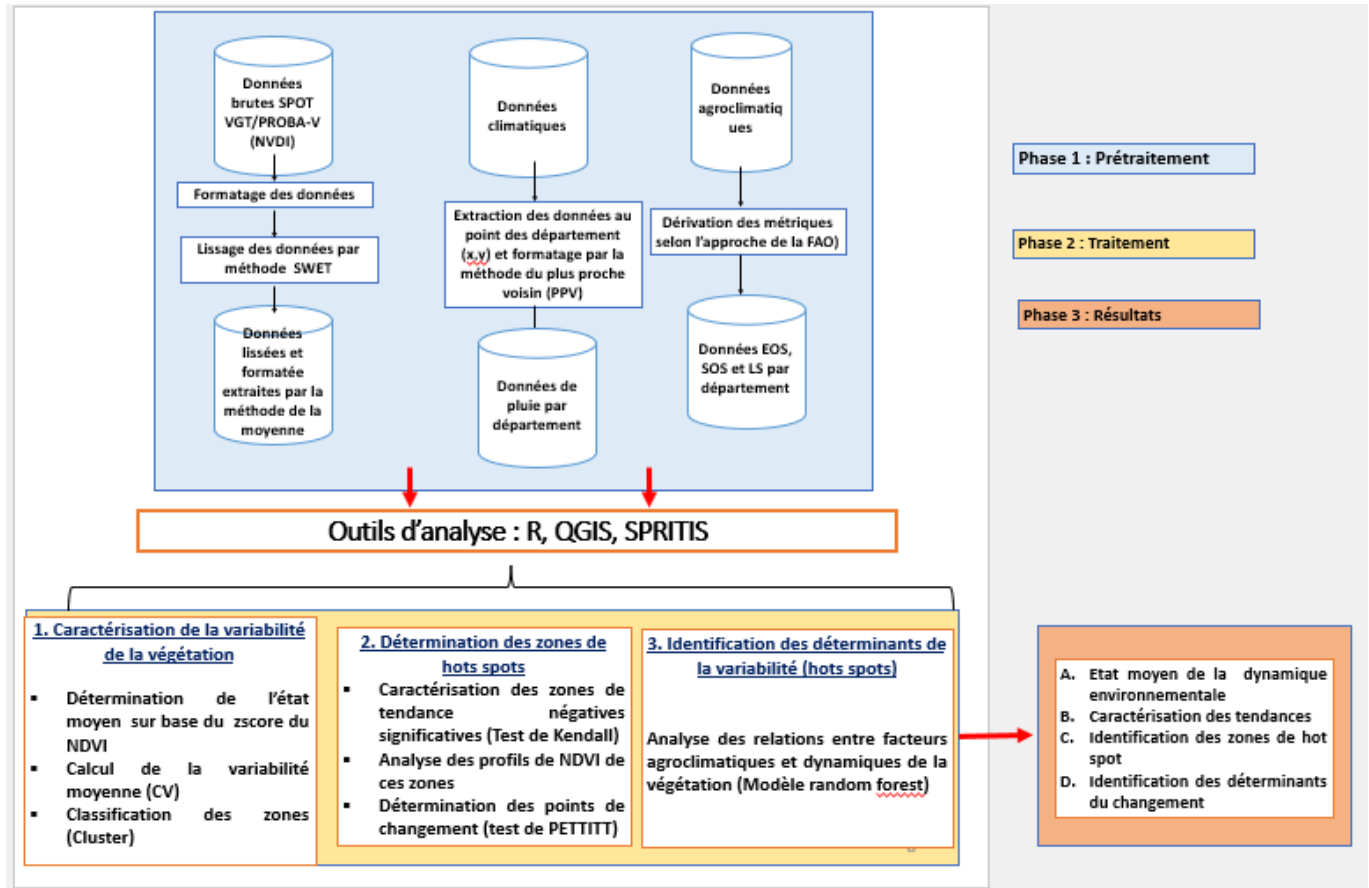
Données brutes SPOT VGT/PROBA-V (NVDI)

Formatage des données

Lissage des données par méthode SWET

Données lissées et formatée extraites par la méthode de la moyenne

Données climatiques

Extraction des données au point des département (x,y) et formatage par la méthode du plus proche voisin (PPV)

Données de pluie par département

Données agroclimatiques

Dérivation des métriques selon l'approche de la FAO)

Données EOS, SOS et LS par département

Phase 1 : Prétraitement

Phase 2 : Traitement

Phase 3 : Résultats

Outils d'analyse : R, QGIS, SPRITIS

1. Caractérisation de la variabilité de la végétation

- Détermination de l'état moyen sur base du zscore du NDVI
- Calcul de la variabilité moyenne (CV)
- Classification des zones (Cluster)

2. Détermination des zones de hots spots

- Caractérisation des zones de tendance négatives significatives (Test de Kendall)
- Analyse des profils de NDVI de ces zones
- Détermination des points de changement (test de PETTITT)

3. Identification des déterminants de la variabilité (hots spots)

Analyse des relations entre facteurs agroclimatiques et dynamiques de la végétation (Modèle random forest)

A. Etat moyen de la dynamique environnementale
B. Caractérisation des tendances
C. Identification des zones de hot spot
D. Identification des déterminants du changement